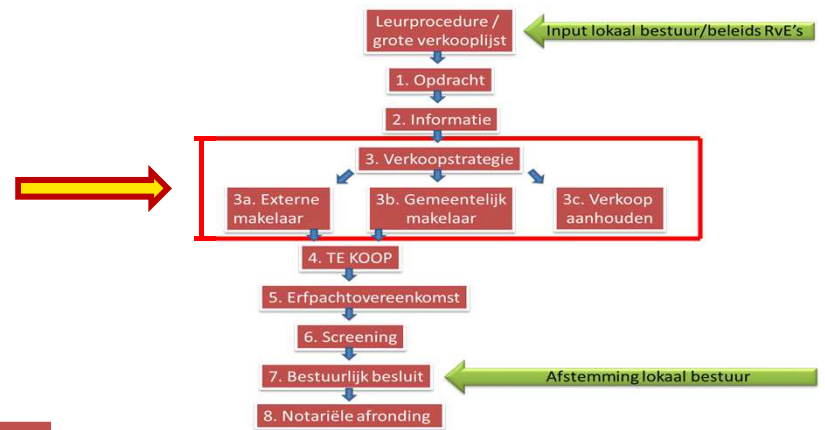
Leurprocedure / grote verkooplijst

Input lokaal bestuur/beleids RvE's

1. Opdracht

2. Informatie

3. Verkoopstrategie

3a. Externe makelaar

3b. Gemeentelijk makelaar

3c. Verkoop aanhouden

4. TE KOOP

5. Erfpachtovereenkomst

6. Screening

7. Bestuurlijk besluit

Afstemming lokaal bestuur

8. Notariële afronding